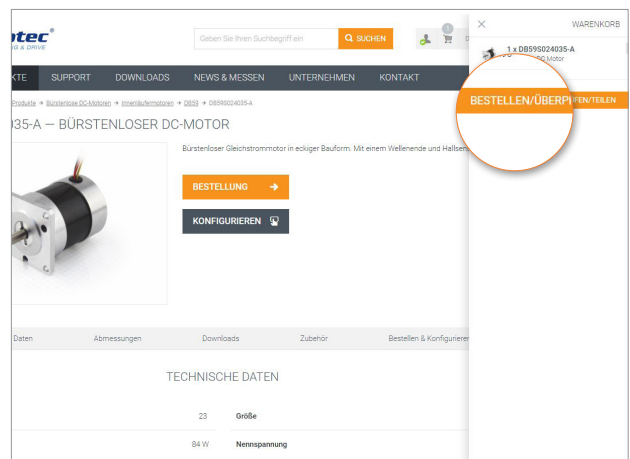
tec®
G & DRIVE

Geben Sie Ihren Suchbegriff ein
SUCHEN

1

KTE SUPPORT DOWNLOADS NEWS & MESSEN UNTERNEHMEN KONTAKT

Produkte → Bürstenlose DC-Motoren → Innenläufermotoren → DB59 → DB59S024035-A

35-A — BÜRSTENLOSER DC-MOTOR

Bürstenloser Gleichstrommotor in eckiger Bauform. Mit einem Wellenende und Hallsen

BESTELLUNG →

KONFIGURIEREN

Daten Abmessungen Downloads Zubehör Bestellen & Konfigurieren

TECHNISCHE DATEN

23 Größe

84 W Nennspannung

WARENKORB

1 x DB59S024035-A
C Motor

BESTELLEN/ÜBERP
EN/TEILEN